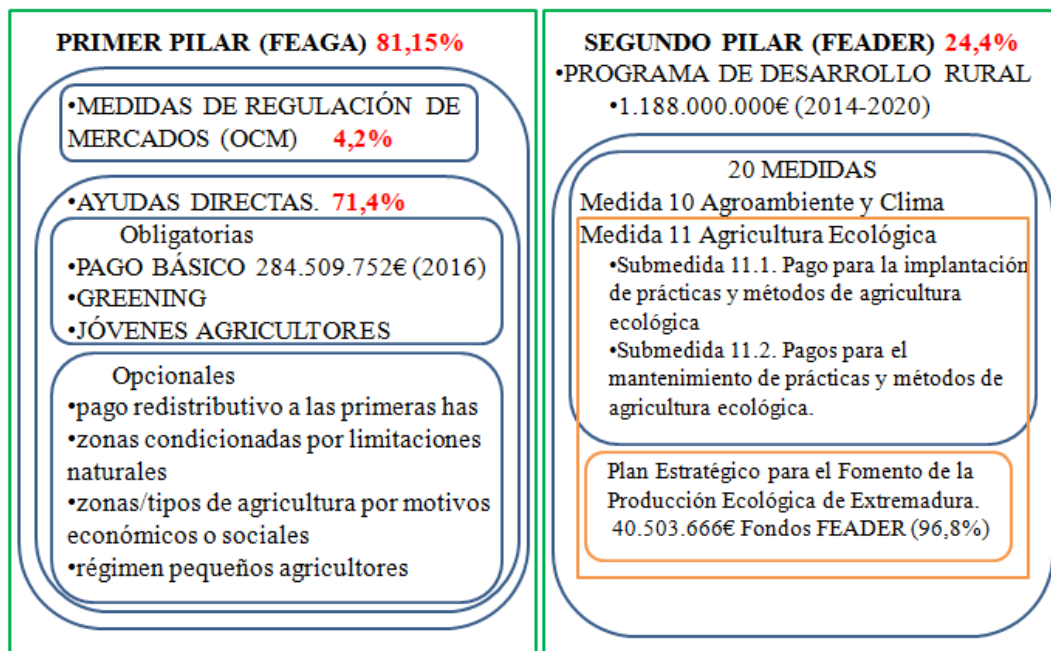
PRIMER PILAR (FEAGA) 81,15%

•MEDIDAS DE REGULACIÓN DE MERCADOS (OCM) 4,2%

•AYUDAS DIRECTAS. 71,4%

Obligatorias
•PAGO BÁSICO 284.509.752€ (2016)
•GREENING
•JÓVENES AGRICULTORES

Opcionales
•pago redistributivo a las primeras has
•zonas condicionadas por limitaciones naturales
•zonas/tipos de agricultura por motivos económicos o sociales
•régimen pequeños agricultores

SEGUNDO PILAR (FEADER) 24,4%
•PROGRAMA DE DESARROLLO RURAL
•1.188.000.000€ (2014-2020)

20 MEDIDAS
Medida 10 Agroambiente y Clima
Medida 11 Agricultura Ecológica
•Submedida 11.1. Pago para la implantación de prácticas y métodos de agricultura ecológica
•Submedida 11.2. Pagos para el mantenimiento de prácticas y métodos de agricultura ecológica.

Plan Estratégico para el Fomento de la Producción Ecológica de Extremadura.
40.503.666€ Fondos FEADER (96,8%)